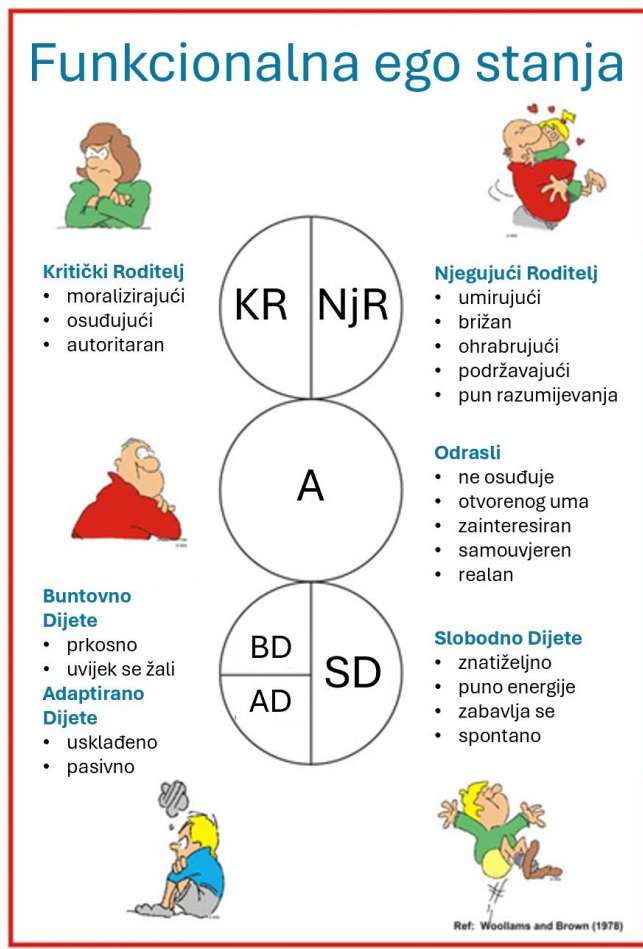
Funkcionalna ego stanja

Kritički Roditelj
- moralizirajući
- osuđujući
- autoritaran

KR | NjR

Njegujući Roditelj
- umirujući
- brižan
- ohrabrujući
- podržavajući
- pun razumijevanja

A

Odrasli
- ne osuđuje
- otvorenog uma
- zainteresiran
- samouvjeren
- realan

Buntovno Dijete
- prkosno
- uvijek se žali

Adaptirano Dijete
- usklađeno
- pasivno

BD
AD
SD

Slobodno Dijete
- znatiželjno
- puno energije
- zabavlja se
- spontano

Ref: Woollams and Brown (1978)